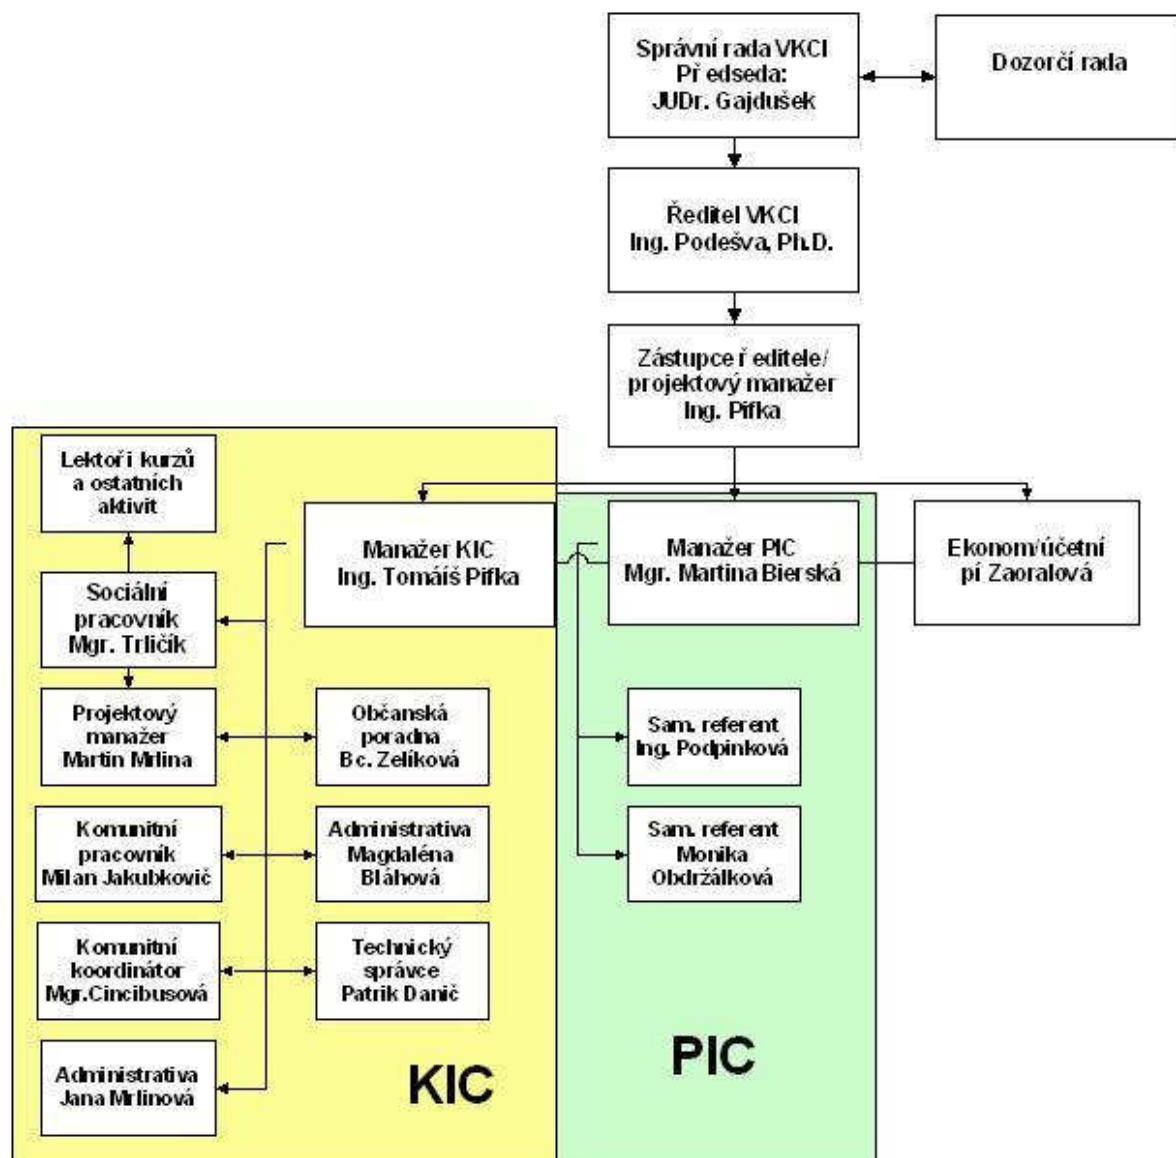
Správní rada VKCI
Př edseda:
JUDr. Gajdušek

Dozorčí rada

Ředitel VKCI
Ing. Podešva, Ph.D.

Zástupce ř editele/
projektový manažer
Ing. Pifka

Lektoř i kurzů
a ostatních
aktivit

Manažer KIC
Ing. Tomáiš Pifka

Manažer PIC
Mgr. Martina Bierská

Ekonom/účetní
pí Zaoralová

Sociální
pracovník
Mgr. Trličík

Projektový
manažer
Martin Mrlina

Občanská
poradna
Bc. Zelíková

Sam. referent
Ing. Podpinková

Komunitní
pracovník
Milan Jakubkovič

Administrativa
Magdaléna
Bláhová

Sam. referent
Monika
Obdržálková

Komunitní
koordinátor
Mgr.Cincibusová

Technický
správce
Patrik Danič

Administrativa
Jana Mrlinová

KIC

PIC